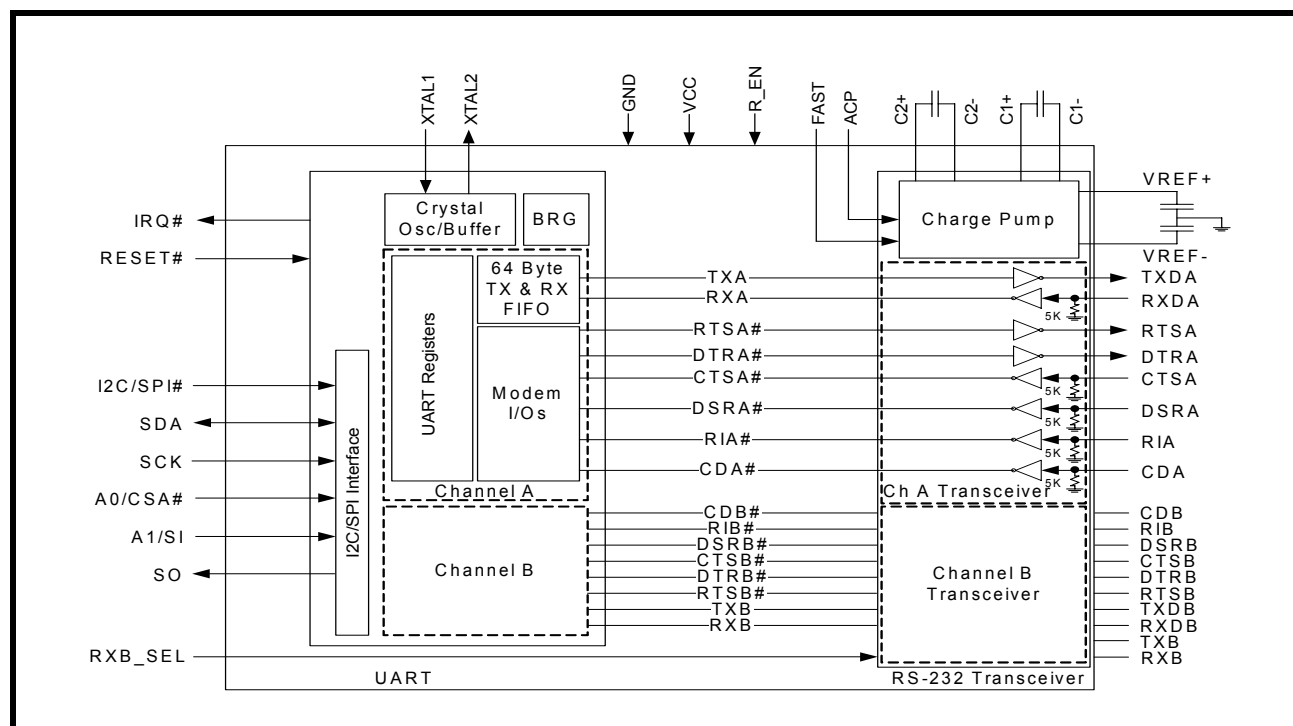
XTAL1
XTAL2
GND
VCC
R_EN
FAST
ACP
C2+
C2-
C1+
C1-

IRQ#
RESET#
I2C/SPI#
SDA
SCK
A0/CSA#
A1/SI
SO
RXB_SEL

Crystal Osc/Buffer
BRG
UART Registers
64 Byte TX & RX FIFO
Modem I/Os
Channel A
Channel B
I2C/SPI Interface
UART

Charge Pump
VREF+
VREF-

TXA
RXA
RTSA#
DTRA#
CTSA#
DSRA#
RIA#
CDA#
CDB#
RIB#
DSRB#
CTSB#
DTRB#
RTSB#
TXB
RXB

5K
5K
5K
5K
5K
5K

TXDA
RXDA
RTSA
DTRA
CTSA
DSRA
RIA
CDA
Ch A Transceiver
Channel B Transceiver
RS-232 Transceiver

CDB
RIB
DSRB
CTSB
DTRB
RTSB
TXDB
RXDB
TXB
RXB